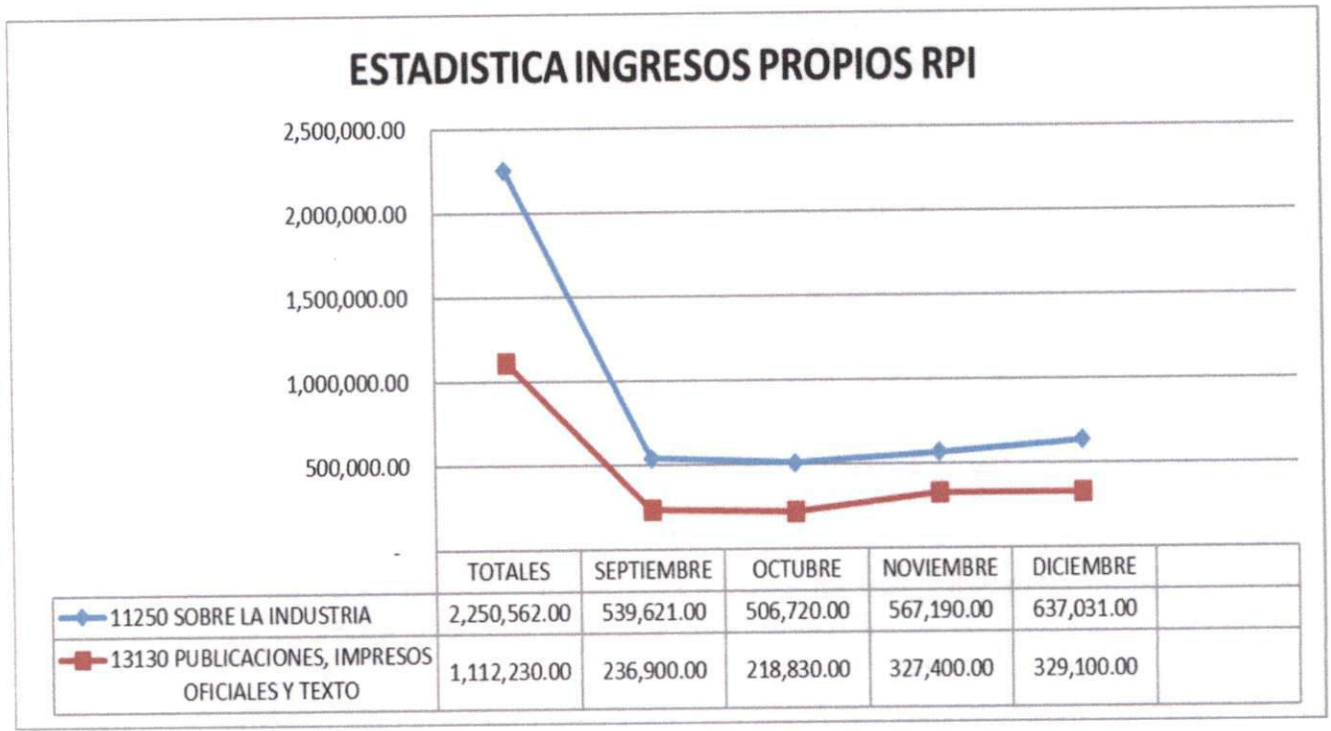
ESTADISTICA INGRESOS PROPIOS RPI

2,500,000.00
2,000,000.00
1,500,000.00
1,000,000.00
500,000.00
-

| | TOTALES | SEPTIEMBRE | OCTUBRE | NOVIEMBRE | DICIEMBRE | |
|---|---|---|---|---|---|---|
| 11250 SOBRE LA INDUSTRIA | 2,250,562.00 | 539,621.00 | 506,720.00 | 567,190.00 | 637,031.00 | |
| 13130 PUBLICACIONES, IMPRESOS OFICIALES Y TEXTO | 1,112,230.00 | 236,900.00 | 218,830.00 | 327,400.00 | 329,100.00 | |